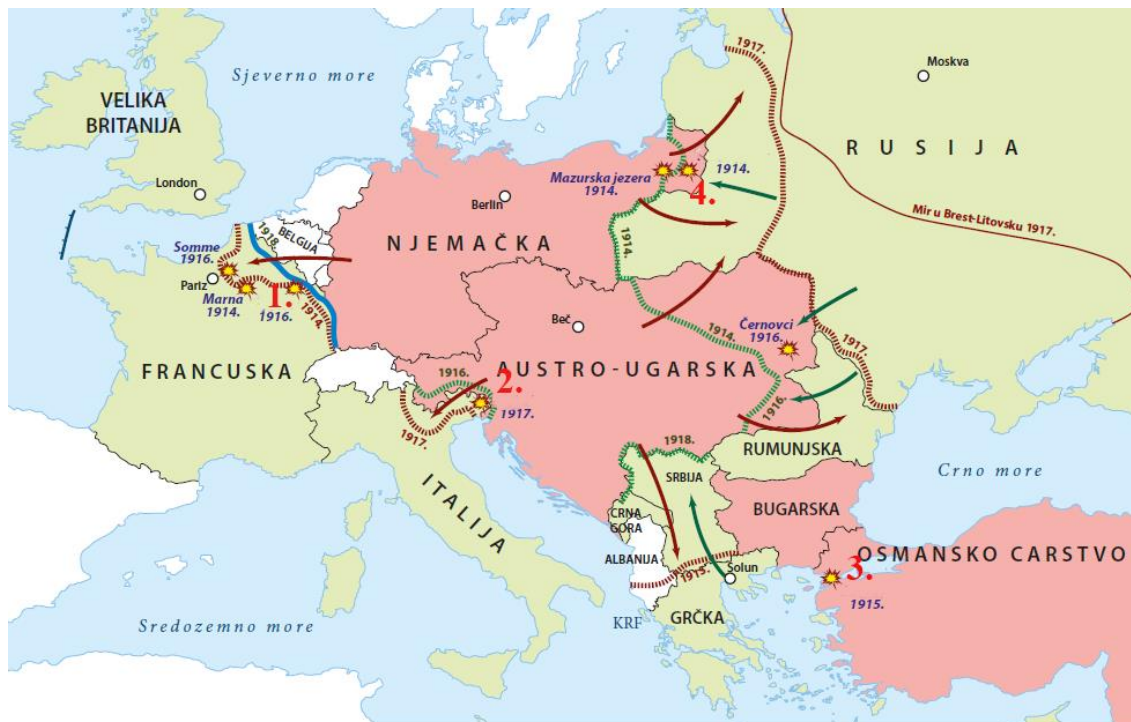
Sjeverno more

VELIKA BRITANIJA

London

1917.

Moskva

R U S I J A

Mir u Brest-Litovsku 1917.

Mazurska jezera 1914.

1914.

4.

Berlin

N J E M A Č K A

BELGIJA

1918.

Somme 1916.

Pariz

Marna 1914.

1.

1916.

1914.

1914.

Beč

1914.

Černovci 1916.

1917.

F R A N C U S K A

1916.

2.

A U S T R O - U G A R S K A

1917.

1917.

1916.

RUMUNJSKA

Crno more

1918.

SRBIJA

I T A L I J A

CRNA GORA

BUGARSKA

ALBANIJA

Solun

1915.

3.

OSMANSKO CARSTVO

1915.

Sredozemno more

KRF

GRČKA